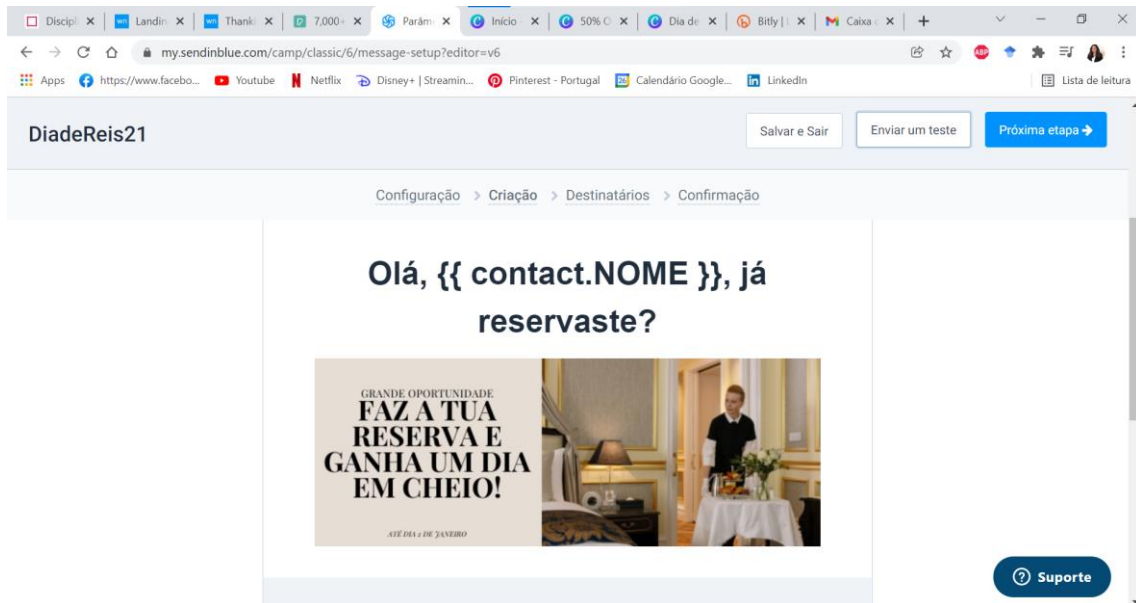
Discipl × | Landin × | Thank × | 7,000+ × | Parâm × | Início × | 50% O × | Dia de × | Bitly | × | Caixa × | +

my.sendinblue.com/camp/classic/6/message-setup?editor=v6

Apps | https://www.facebo... | Youtube | Netflix | Disney+ | Streamin... | Pinterest - Portugal | Calendário Google... | LinkedIn | Lista de leitura

DiadeReis21

Salvar e Sair | Enviar um teste | Próxima etapa

Configuração > Criação > Destinatários > Confirmação

Olá, {{ contact.NOME }}, já reservaste?

GRANDE OPORTUNIDADE
FAZ A TUA RESERVA E GANHA UM DIA EM CHEIO!

ATÉ DIA 2 DE JANEIRO

Suporte